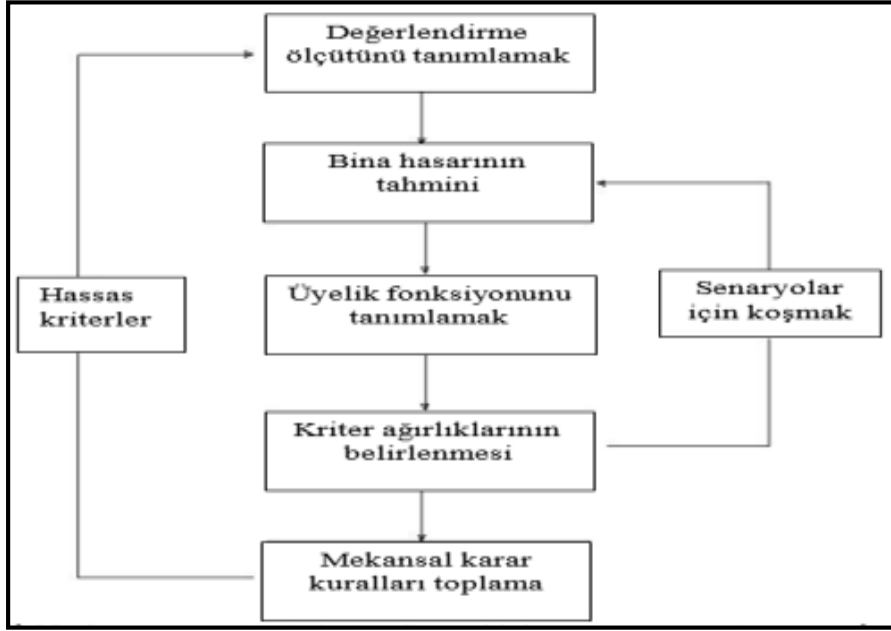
Değerlendirme ölçütünü tanımlamak

Bina hasarının tahmini

Üyelik fonksiyonunu tanımlamak

Kriter ağırlıklarının belirlenmesi

Mekansal karar kuralları toplama

Hassas kriterler

Senaryolar için koşmak